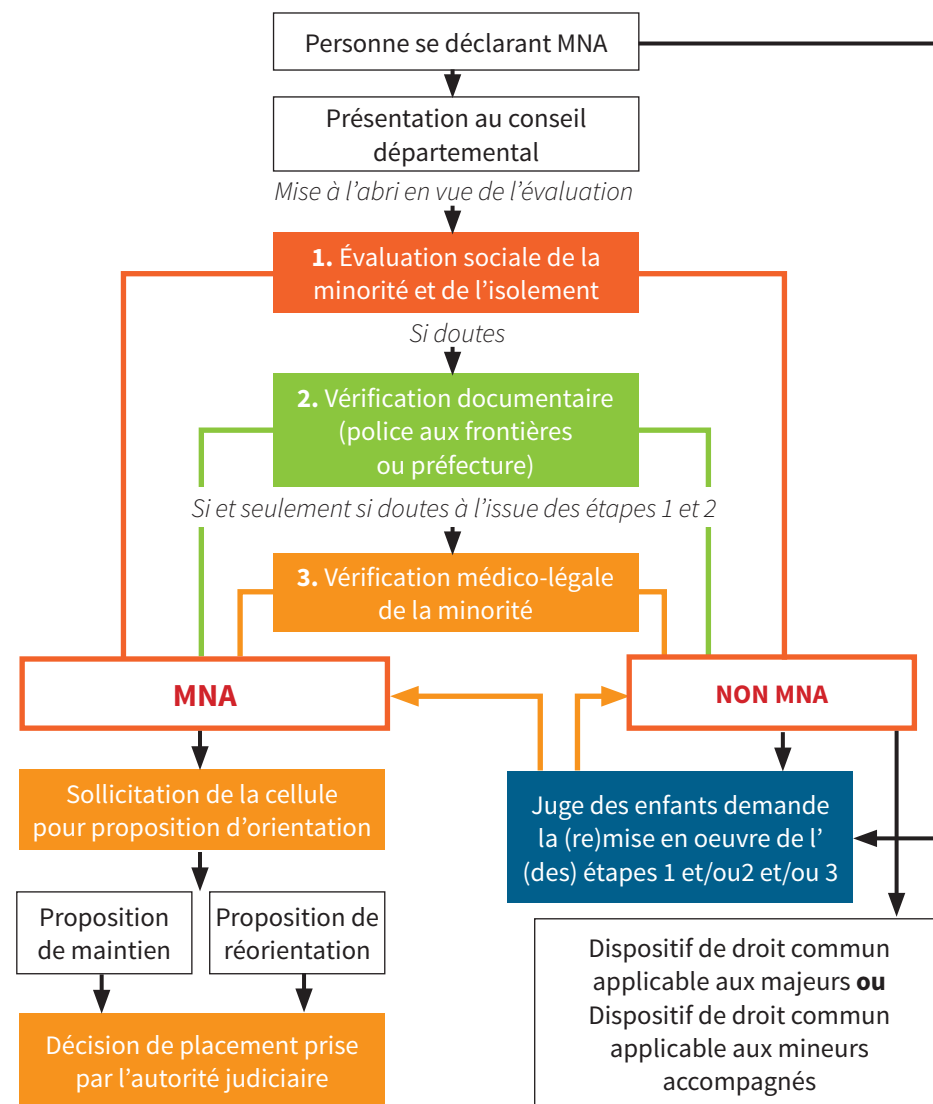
Personne se déclarant MNA

Présentation au conseil départemental

*Mise à l'abri en vue de l'évaluation*

**1.** Évaluation sociale de la minorité et de l'isolement

*Si doutes*

**2.** Vérification documentaire (police aux frontières ou préfecture)

*Si et seulement si doutes à l'issue des étapes 1 et 2*

**3.** Vérification médico-légale de la minorité

**MNA**

**NON MNA**

Sollicitation de la cellule pour proposition d'orientation

Juge des enfants demande la (re)mise en oeuvre de l' (des) étapes 1 et/ou2 et/ou 3

Proposition de maintien

Proposition de réorientation

Décision de placement prise par l'autorité judiciaire

Dispositif de droit commun applicable aux majeurs **ou** Dispositif de droit commun applicable aux mineurs accompagnés